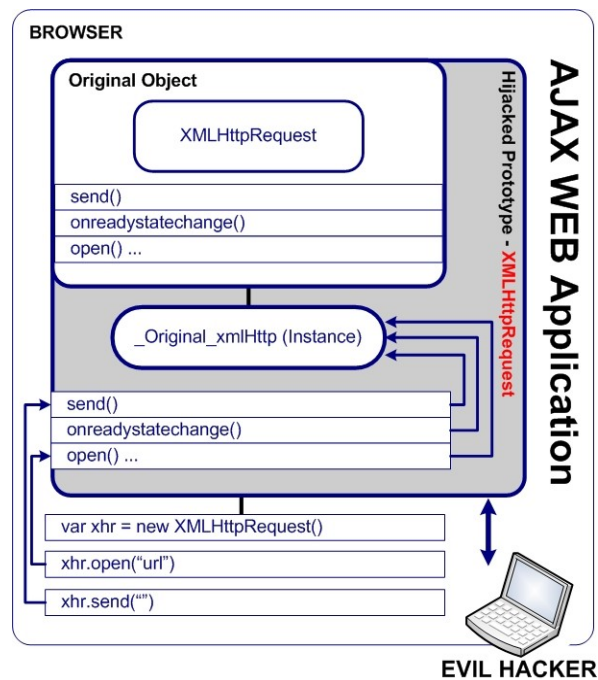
BROWSER

Original Object

XMLHttpRequest

send()

onreadystatechange()

open() ...

Hijacked Prototype - XMLHttpRequest

AJAX WEB Application

_Original_xmlHttp (Instance)

send()

onreadystatechange()

open() ...

var xhr = new XMLHttpRequest()

xhr.open("url")

xhr.send("")

EVIL HACKER